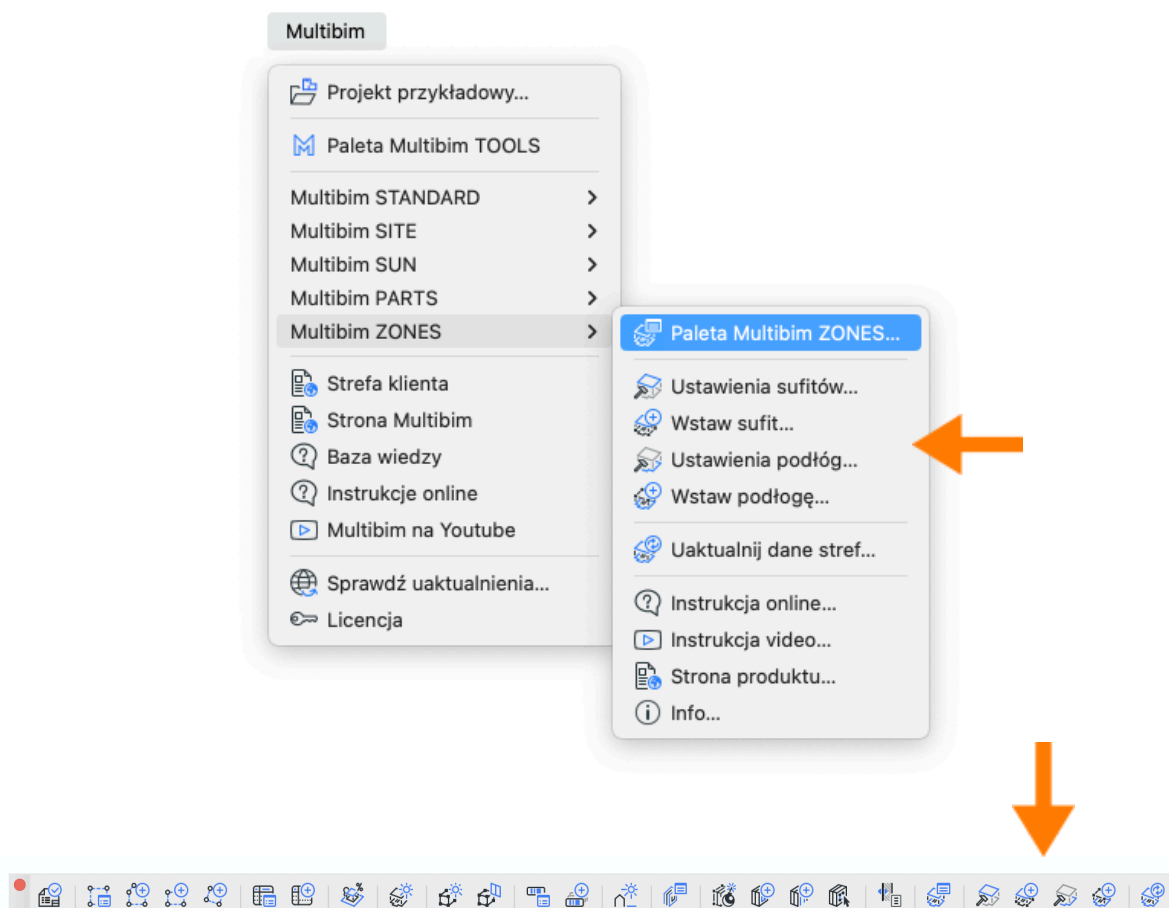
Multibim

Projekt przykładowy...

Paleta Multibim TOOLS

Multibim STANDARD
Multibim SITE
Multibim SUN
Multibim PARTS
Multibim ZONES

Strefa klienta
Strona Multibim
Baza wiedzy
Instrukcje online
Multibim na Youtube

Sprawdź uaktualnienia...
Licencja

Paleta Multibim ZONES...

Ustawienia sufitów...
Wstaw sufit...
Ustawienia podłóg...
Wstaw podłogę...

Uaktualnij dane stref...

Instrukcja online...
Instrukcja video...
Strona produktu...
Info...